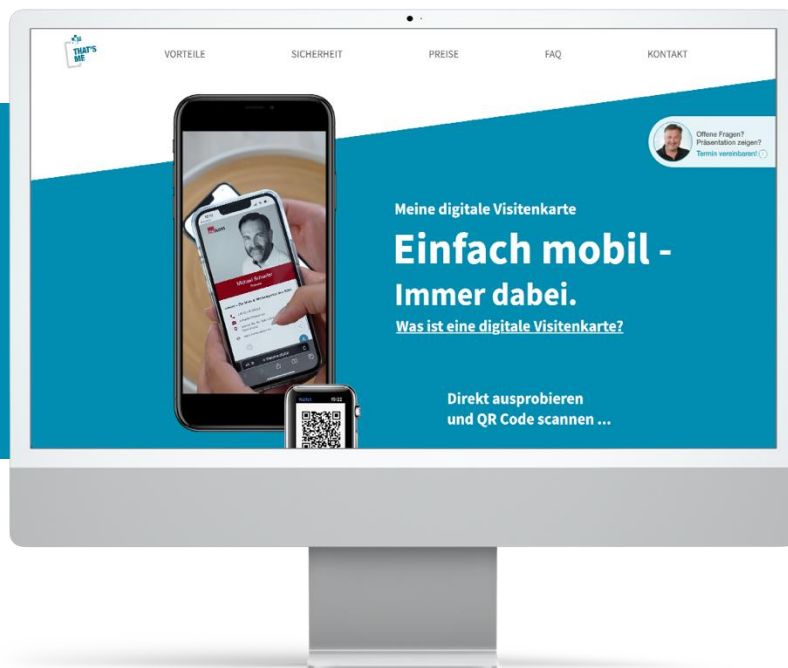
THAT'S ME

VORTEILE SICHERHEIT PREISE FAQ KONTAKT

Offene Fragen? Präsentation zeigen? Termin vereinbaren!

Meine digitale Visitenkarte

Einfach mobil - Immer dabei.

Was ist eine digitale Visitenkarte?

Direkt ausprobieren und QR Code scannen ...